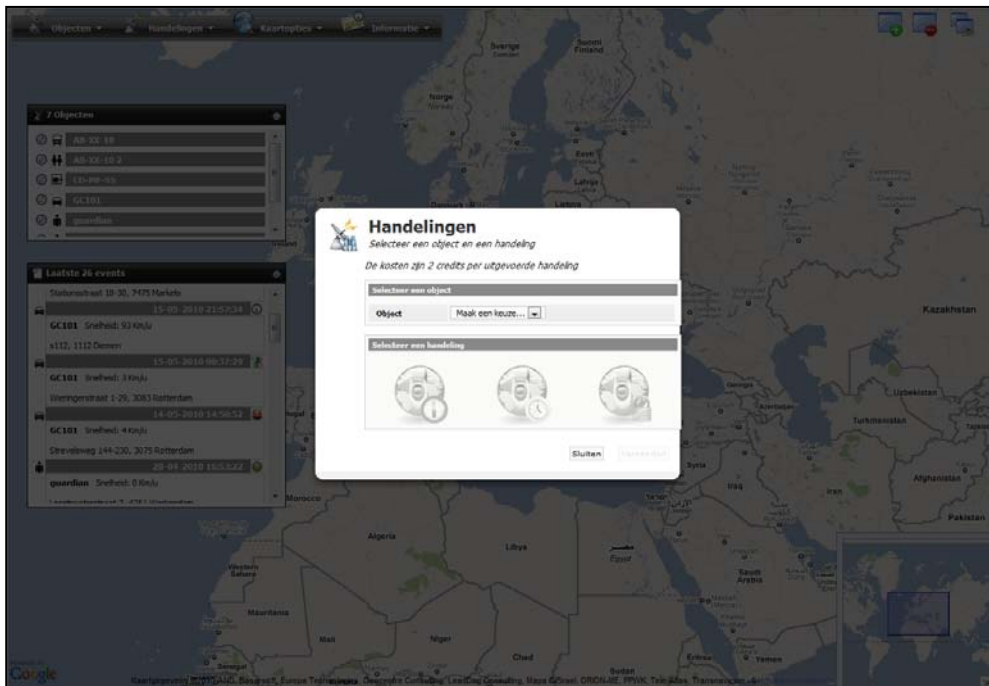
Objecten ▾ Handelingen ▾ Kaartopties ▾ Informatie ▾

7 Objecten

AB-XX-19

AB-XX-19 2

CD-PP-55

GC101

guardian

Laatste 26 events

Stationsstraat 18-30, 7475 Markelo

15-05-2010 21:57:34

GC101 Snelheid: 93 Km/u

s112, 1112 Diemen

15-05-2010 08:37:29

GC101 Snelheid: 3 Km/u

Weenagerstraat 1-29, 3083 Rotterdam

14-05-2010 14:50:52

GC101 Snelheid: 4 Km/u

Strevelsweg 144-230, 3075 Rotterdam

28-04-2010 11:53:22

guardian Snelheid: 0 Km/u

Handelingen

Selecteer een object en een handeling

De kosten zijn 2 credits per uitgevoerde handeling

Selecteer een object

Object Maak een keuze...

Selecteer een handeling

Sluiten Verzenden

Sverige Suomi Finland Norge Eesti Latvija Lietuva Kazakhstan Uzbekistan Turkmenistan Syria Iraq Afghanistan Pakistan Morocco Algeria Libya مصر Egypt Western Sahara Mauritania Mali Niger Chad Sudan Saudi Arabia Yemen Senegal

Google

Kaartgegevens ©2010 AND, Basarsoft, Europa Technologies, Geocentre Consulting, LeadDog Consulting, Mapa GISrael, ORION-ME, PPWK, Tele Atlas, Transnavicom